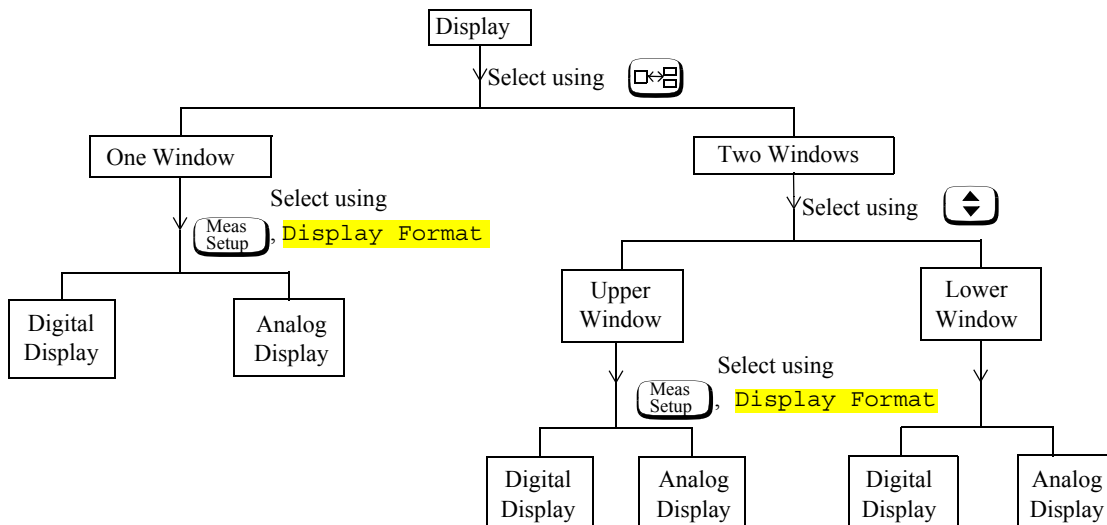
Display

Select using

One Window

Two Windows

Select using

Meas Setup, Display Format

Select using

Digital Display

Analog Display

Upper Window

Lower Window

Select using

Meas Setup, Display Format

Digital Display

Analog Display

Digital Display

Analog Display